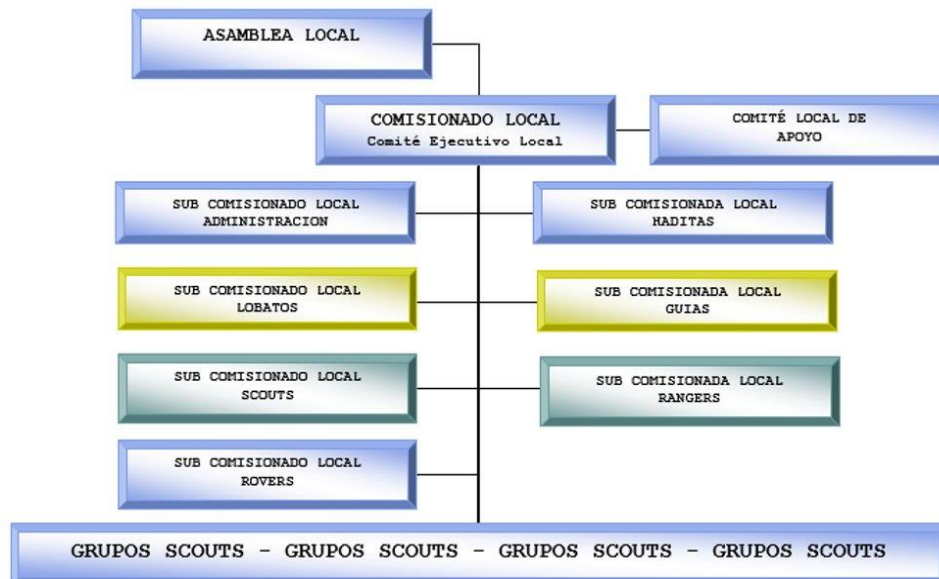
ASAMBLEA LOCAL

COMISIONADO LOCAL
Comité Ejecutivo Local

COMITÉ LOCAL DE APOYO

SUB COMISIONADO LOCAL ADMINISTRACION

SUB COMISIONADA LOCAL HADITAS

SUB COMISIONADO LOCAL LOBATOS

SUB COMISIONADA LOCAL GUIAS

SUB COMISIONADO LOCAL SCOUTS

SUB COMISIONADA LOCAL RANGERS

SUB COMISIONADO LOCAL ROVERS

GRUPOS SCOUTS - GRUPOS SCOUTS - GRUPOS SCOUTS - GRUPOS SCOUTS